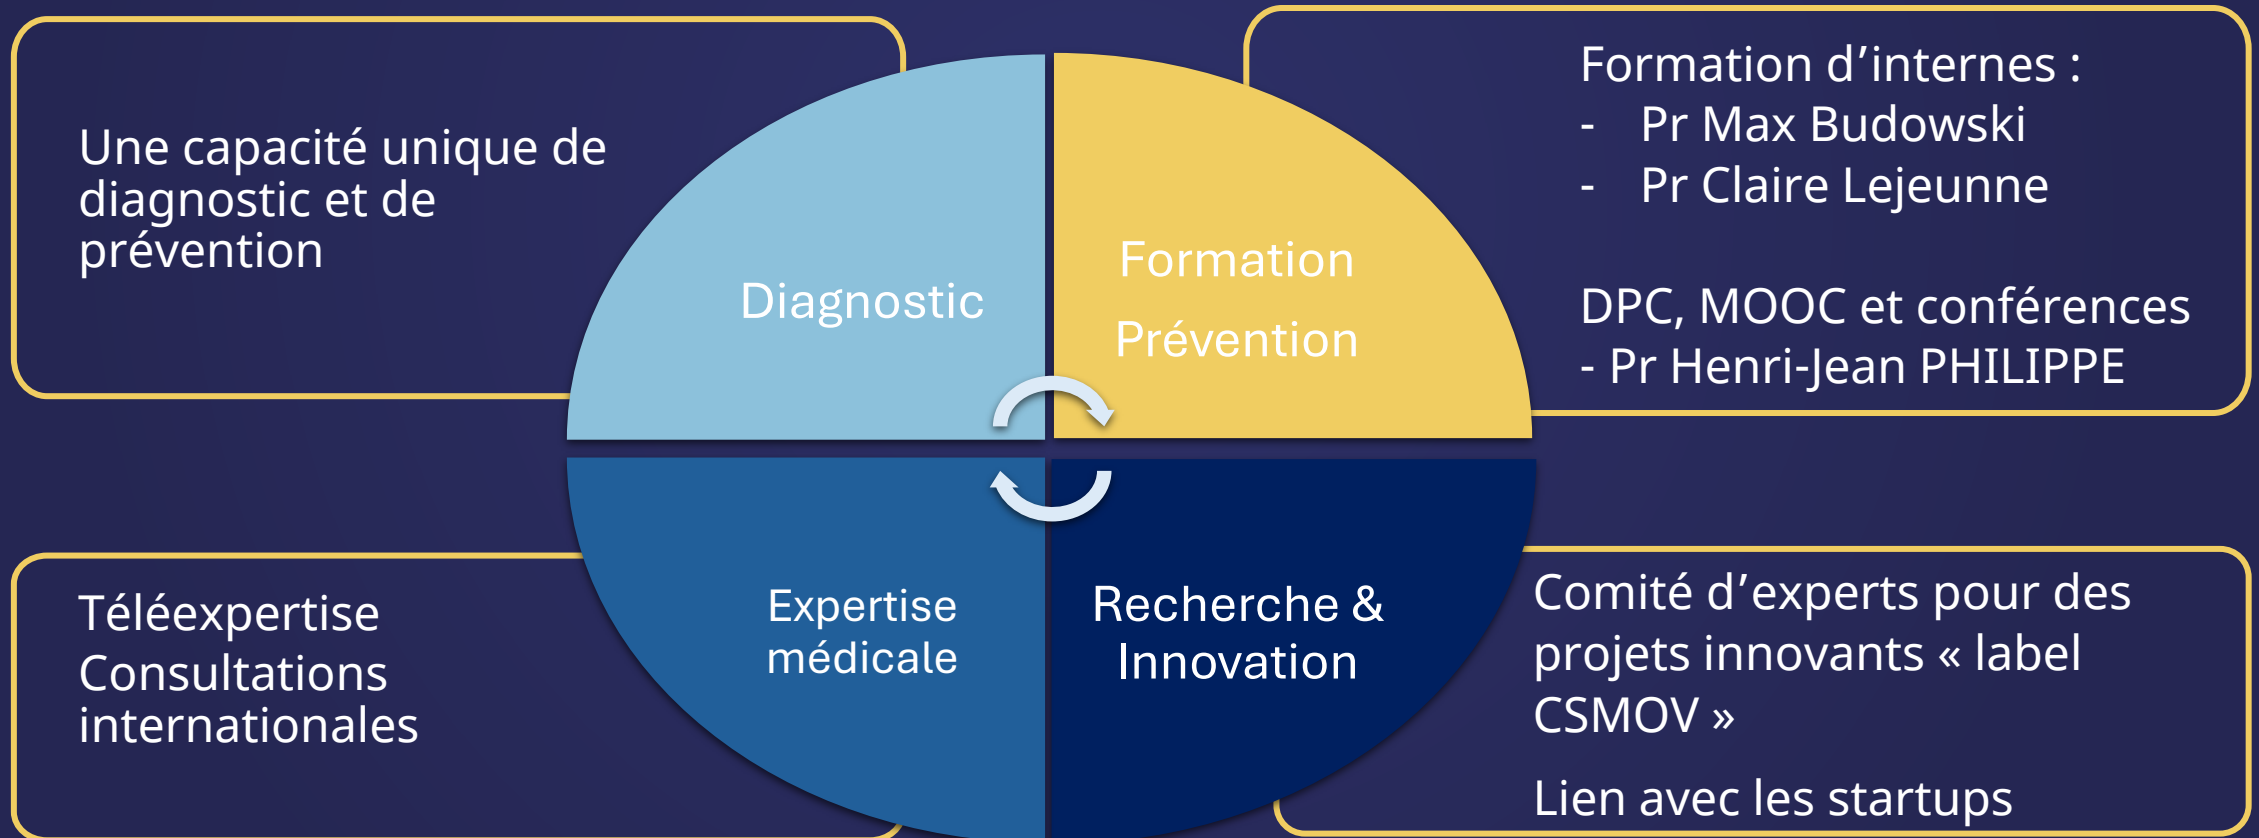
Une capacité unique de diagnostic et de prévention

Diagnostic

Formation

Prévention

Formation d’internes :
- Pr Max Budowski
- Pr Claire Lejeunne

DPC, MOOC et conférences
- Pr Henri-Jean PHILIPPE

Téléexpertise
Consultations internationales

Expertise médicale

Recherche & Innovation

Comité d’experts pour des projets innovants « label CSMOV »

Lien avec les startups